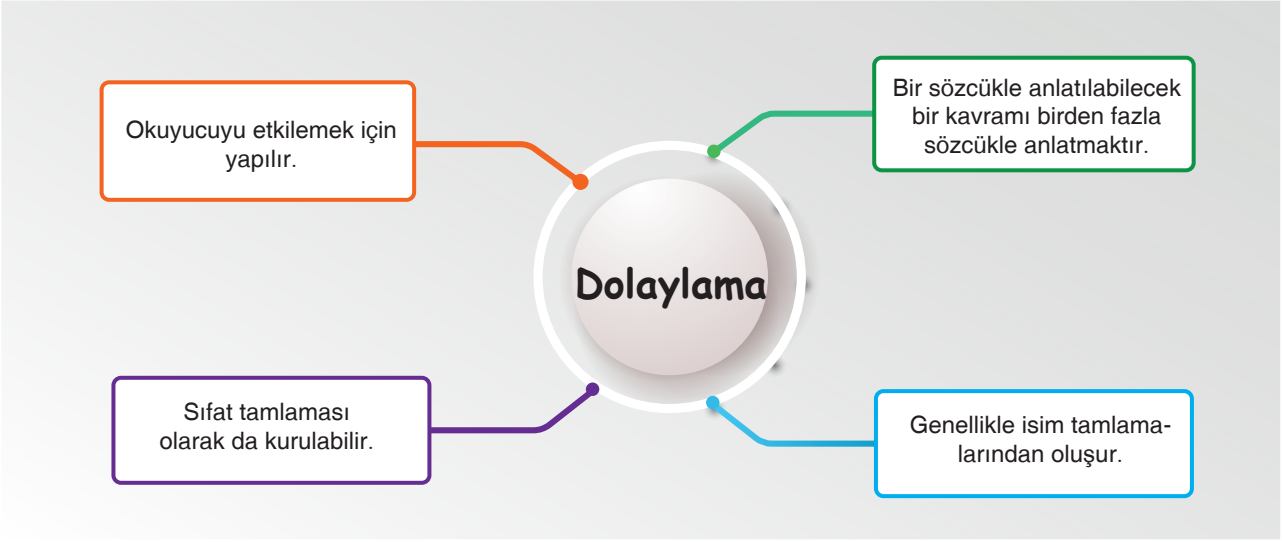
Dolaylama

Okuyucuyu etkilemek için yapılır.

Bir sözcükle anlatılabilecek bir kavramı birden fazla sözcükle anlatmaktır.

Sıfat tamlaması olarak da kurulabilir.

Genellikle isim tamlamalarından oluşur.